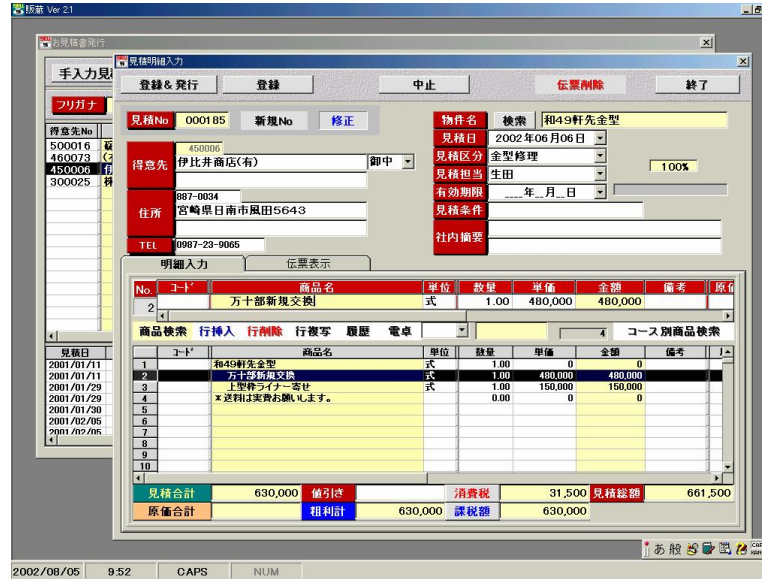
販蔵 Ver 2.1

お見積書発行

手入力見

フリガナ

得意先No
500016
460073
450006
300025

見積日
2001/01/11
2001/01/11
2001/01/29
2001/01/29
2001/01/30
2001/02/05
2001/02/05

見積明細入力

登録＆発行 | 登録 | 中止 | 伝票削除 | 終了

見積No 000185 新規No 修正

物件名 検索 和49軒先金型
見積日 2002年06月06日
見積区分 金型修理
見積担当 生田
有効期限 ____年__月__日
見積条件
社内摘要

100%

得意先 450006 伊比井商店(有) 御中

住所 887-0034 宮崎県日南市風田5643

TEL 0987-23-9065

明細入力 | 伝票表示

| No. | ｺｰﾄﾞ | 商品名 | 単位 | 数量 | 単価 | 金額 | 備考 | 原価 |
|---|---|---|---|---|---|---|---|---|
| 2 | | 万十部新規交換 | 式 | 1.00 | 480,000 | 480,000 | | |

商品検索 行挿入 行削除 行複写 履歴 電卓 4 コース別商品検索

| | ｺｰﾄﾞ | 商品名 | 単位 | 数量 | 単価 | 金額 | 備考 |
|---|---|---|---|---|---|---|---|
| 1 | | 和49軒先金型 | 式 | 1.00 | 0 | 0 | |
| 2 | | 万十部新規交換 | 式 | 1.00 | 480,000 | 480,000 | |
| 3 | | 上型枠ライナー寄せ | 式 | 1.00 | 150,000 | 150,000 | |
| 4 | | ※送料は実費お願いします。 | | 0.00 | 0 | 0 | |
| 5 | | | | | | | |
| 6 | | | | | | | |
| 7 | | | | | | | |
| 8 | | | | | | | |
| 9 | | | | | | | |
| 10 | | | | | | | |

見積合計 630,000 値引き 消費税 31,500 見積総額 661,500
原価合計 粗利計 630,000 課税額 630,000

あ 般

2002/08/05 9:52 CAPS NUM